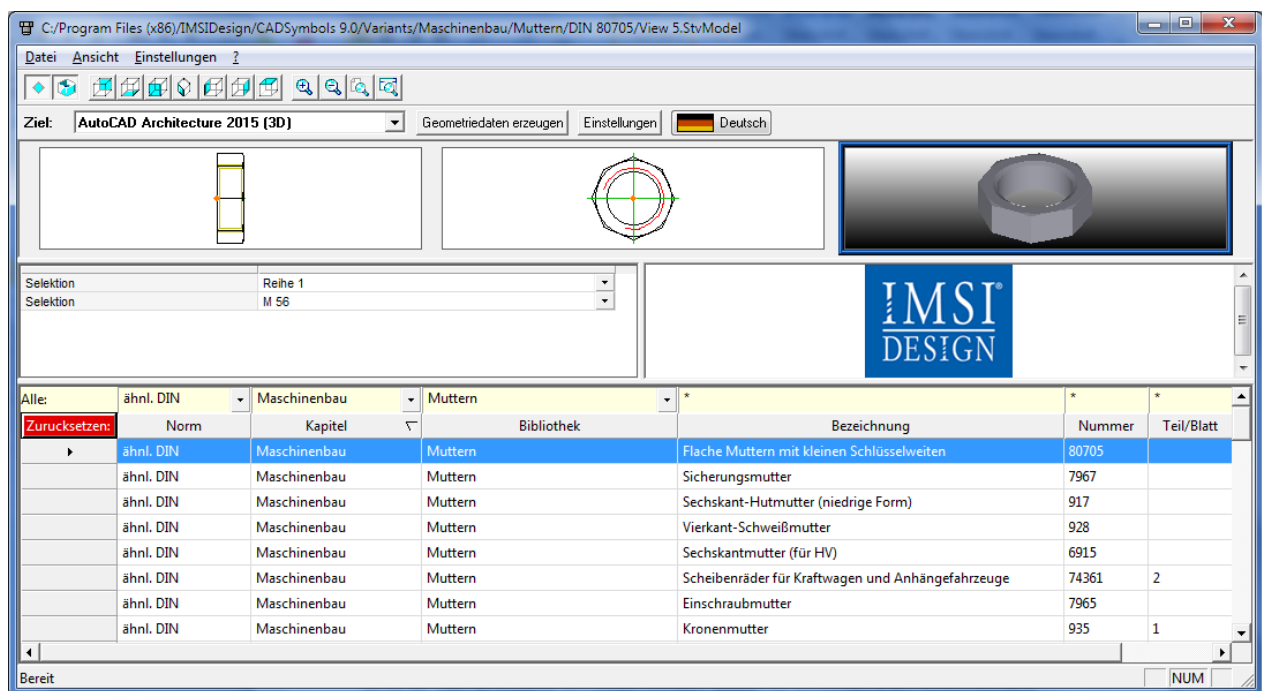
C:/Program Files (x86)/IMSIDesign/CADSymbols 9.0/Variants/Maschinenbau/Muttern/DIN 80705/View 5.StvModel

Datei Ansicht Einstellungen ?

Ziel: AutoCAD Architecture 2015 (3D) Geometriedaten erzeugen Einstellungen Deutsch

| | |
|---|---|
| Selektion | Reihe 1 |
| Selektion | M 56 |

IMSI® DESIGN

| Alle: | ähnl. DIN | Maschinenbau | Muttern | * | * | * |
|---|---|---|---|---|---|---|
| Zurucksetzen: | Norm | Kapitel | Bibliothek | Bezeichnung | Nummer | Teil/Blatt |
| ▸ | ähnl. DIN | Maschinenbau | Muttern | Flache Muttern mit kleinen Schlüsselweiten | 80705 | |
| | ähnl. DIN | Maschinenbau | Muttern | Sicherungsmutter | 7967 | |
| | ähnl. DIN | Maschinenbau | Muttern | Sechskant-Hutmutter (niedrige Form) | 917 | |
| | ähnl. DIN | Maschinenbau | Muttern | Vierkant-Schweißmutter | 928 | |
| | ähnl. DIN | Maschinenbau | Muttern | Sechskantmutter (für HV) | 6915 | |
| | ähnl. DIN | Maschinenbau | Muttern | Scheibenräder für Kraftwagen und Anhängefahrzeuge | 74361 | 2 |
| | ähnl. DIN | Maschinenbau | Muttern | Einschraubmutter | 7965 | |
| | ähnl. DIN | Maschinenbau | Muttern | Kronenmutter | 935 | 1 |

Bereit NUM